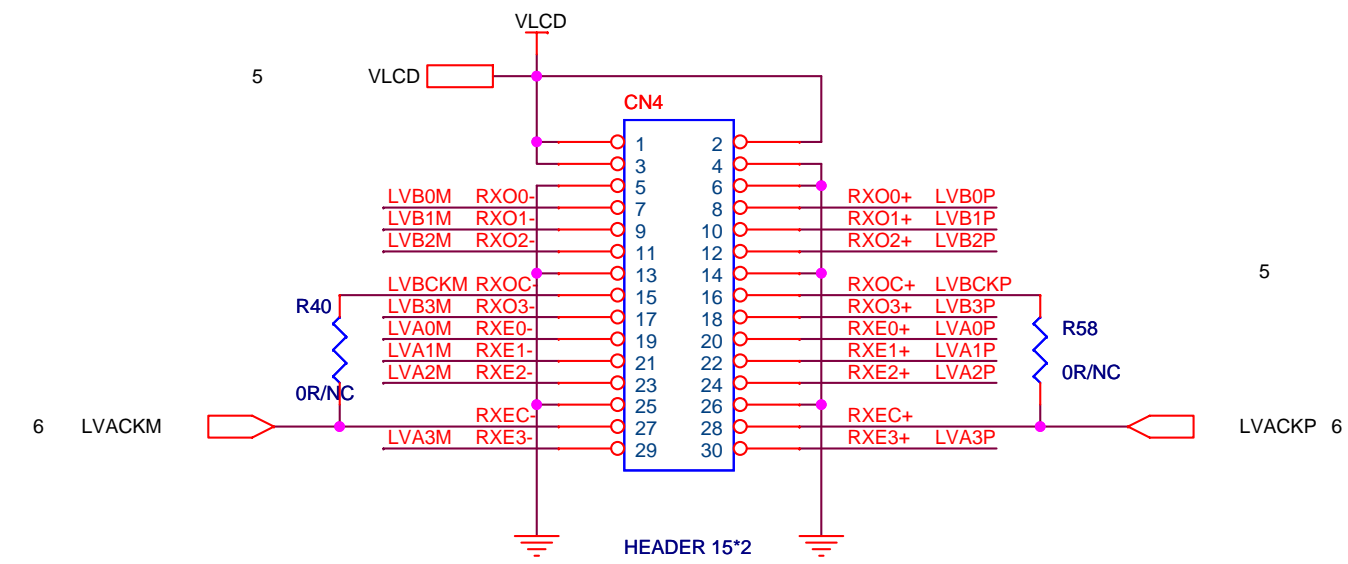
VLCD

5

VLCD

CN4

| | | | |
|---|---|---|---|
| | 1 | 2 | |
| | 3 | 4 | |
| | 5 | 6 | |
| LVB0M RXO0- | 7 | 8 | RXO0+ LVB0P |
| LVB1M RXO1- | 9 | 10 | RXO1+ LVB1P |
| LVB2M RXO2- | 11 | 12 | RXO2+ LVB2P |
| | 13 | 14 | |
| LVBCKM RXOC- | 15 | 16 | RXOC+ LVBCKP |
| LVB3M RXO3- | 17 | 18 | RXO3+ LVB3P |
| LVA0M RXE0- | 19 | 20 | RXE0+ LVA0P |
| LVA1M RXE1- | 21 | 22 | RXE1+ LVA1P |
| LVA2M RXE2- | 23 | 24 | RXE2+ LVA2P |
| | 25 | 26 | |
| RXEC- | 27 | 28 | RXEC+ |
| LVA3M RXE3- | 29 | 30 | RXE3+ LVA3P |

R40

0R/NC

R58

0R/NC

5

6 LVACKM

LVACKP 6

HEADER 15*2